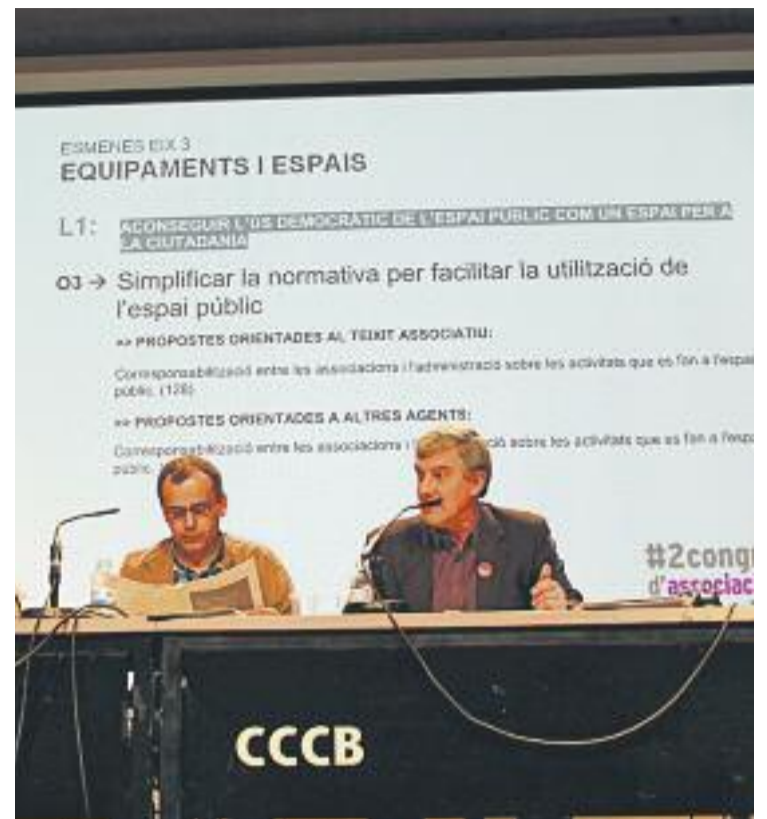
ESMENES EIX 3
EQUIPAMENTS I ESPAIS

L1: ACONSEGUIR L'ÚS DEMOCRÀTIC DE L'ESPAI PÚBLIC COM UN ESPAI PER A LA CIUTADANIA

O3 → Simplificar la normativa per facilitar la utilització de l'espai públic

>> PROPOSTES ORIENTADES AL TEIXIT ASSOCIATIU:

Corresponsabilització entre les associacions i l'administració sobre les activitats que es fan a l'espai públic. (128)

>> PROPOSTES ORIENTADES A ALTRES AGENTS:

Corresponsabilització entre les associacions i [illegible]ció sobre les activitats que es fan a l'espai públic. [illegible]

#2congr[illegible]
d'associac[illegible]

CCCB